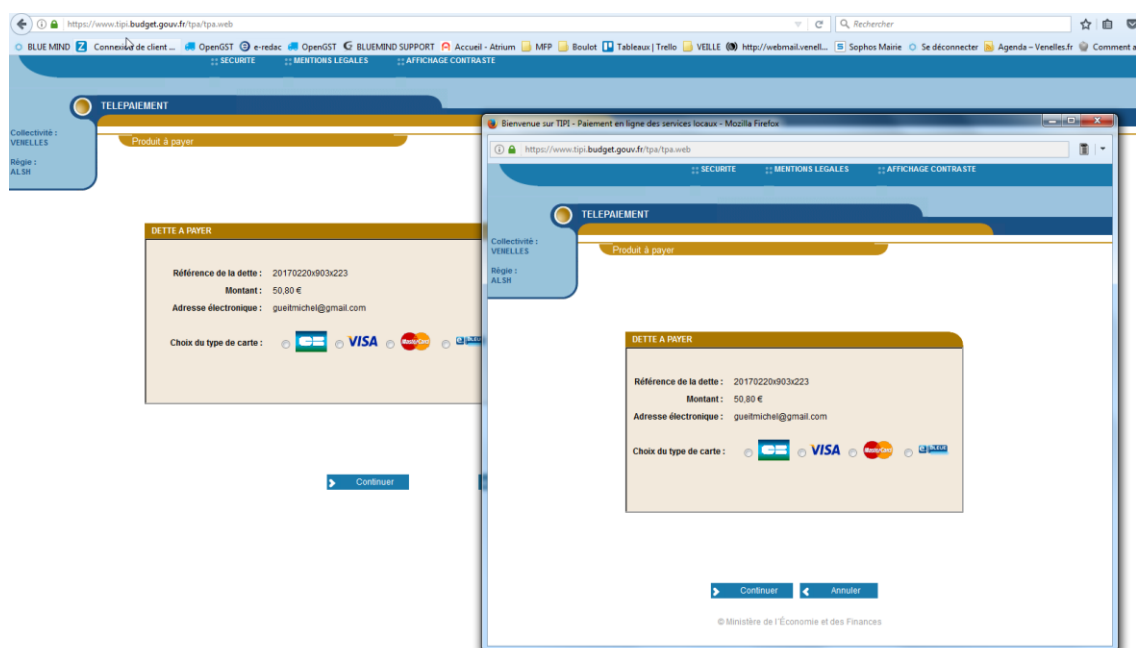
https://www.tipi.budget.gouv.fr/tpa/tpa.web

Rechercher

BLUE MIND Connexion de client ... OpenGST e-redac OpenGST BLUEMIND SUPPORT Accueil - Atrium MFP Boulot Tableaux | Trello VEILLE http://webmail.venell... Sophos Mairie Se déconnecter Agenda – Venelles.fr Comment a

SECURITE MENTIONS LEGALES AFFICHAGE CONTRASTE

TELEPAIEMENT

Collectivité : VENELLES

Régie : ALSH

Produit à payer

DETTE A PAYER

Référence de la dette : 20170220x903x223

Montant : 50,80 €

Adresse électronique : gueitmichel@gmail.com

Choix du type de carte : CB VISA MasterCard

Continuer

Bienvenue sur TIPI - Paiement en ligne des services locaux - Mozilla Firefox

https://www.tipi.budget.gouv.fr/tpa/tpa.web

SECURITE MENTIONS LEGALES AFFICHAGE CONTRASTE

TELEPAIEMENT

Collectivité : VENELLES

Régie : ALSH

Produit à payer

DETTE A PAYER

Référence de la dette : 20170220x903x223

Montant : 50,80 €

Adresse électronique : gueitmichel@gmail.com

Choix du type de carte : CB VISA MasterCard

Continuer Annuler

© Ministère de l'Économie et des Finances